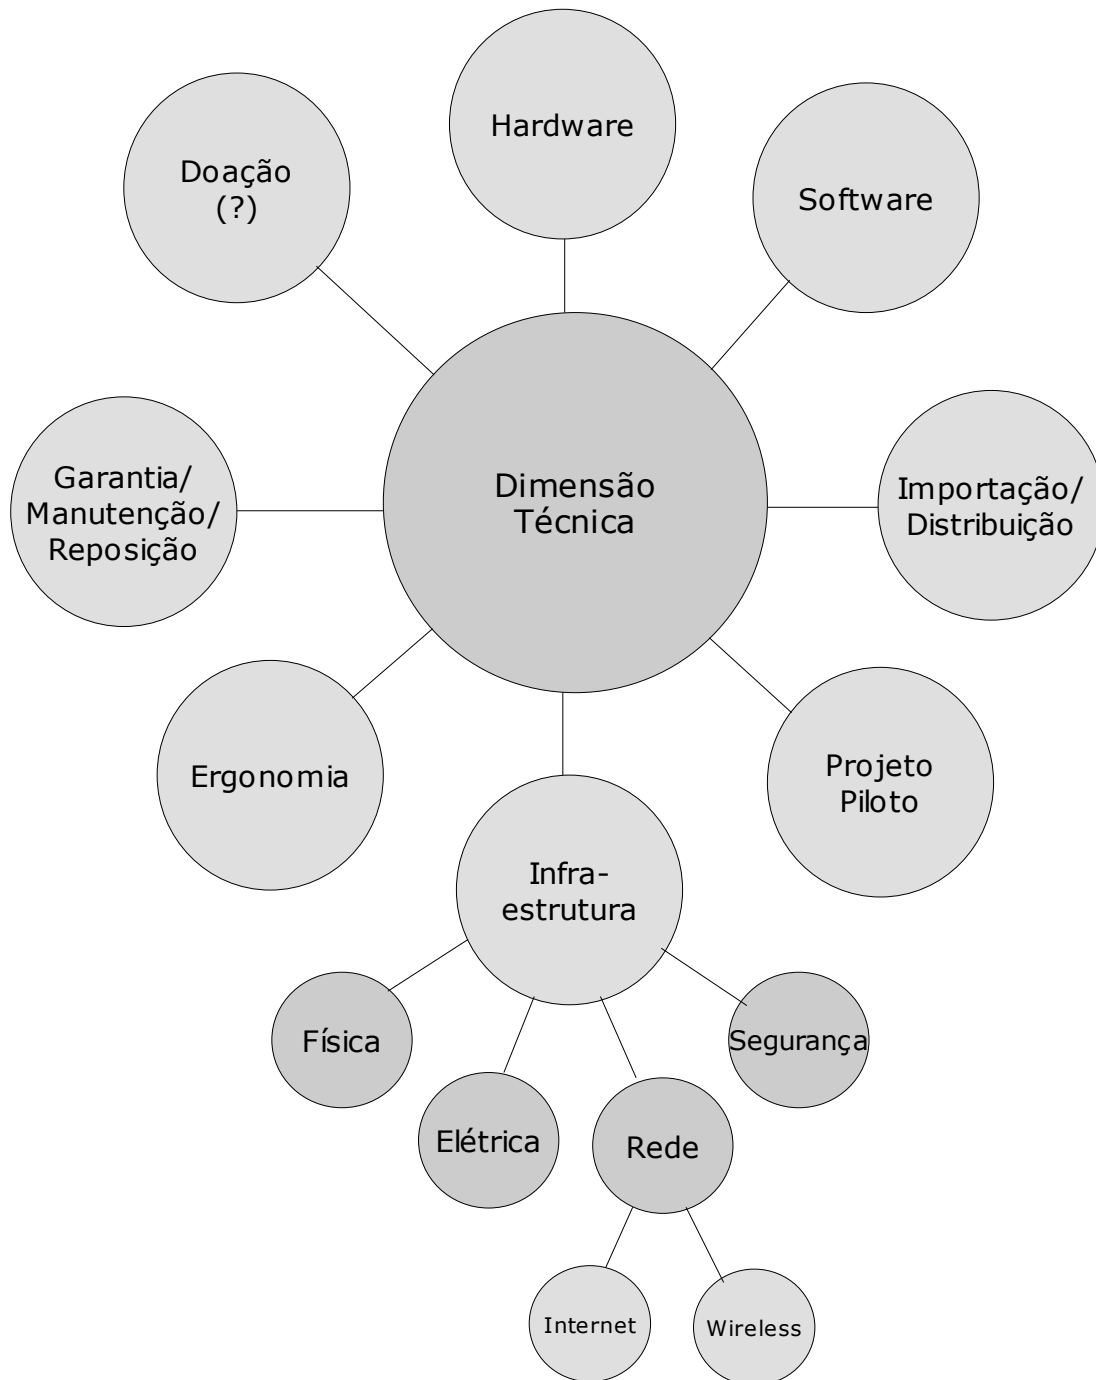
Hardware

Doação
(?)

Software

Dimensão
Técnica

Garantia/
Manutenção/
Reposição

Importação/
Distribuição

Ergonomia

Projeto
Piloto

Infra-
estrutura

Física

Segurança

Elétrica

Rede

Internet

Wireless